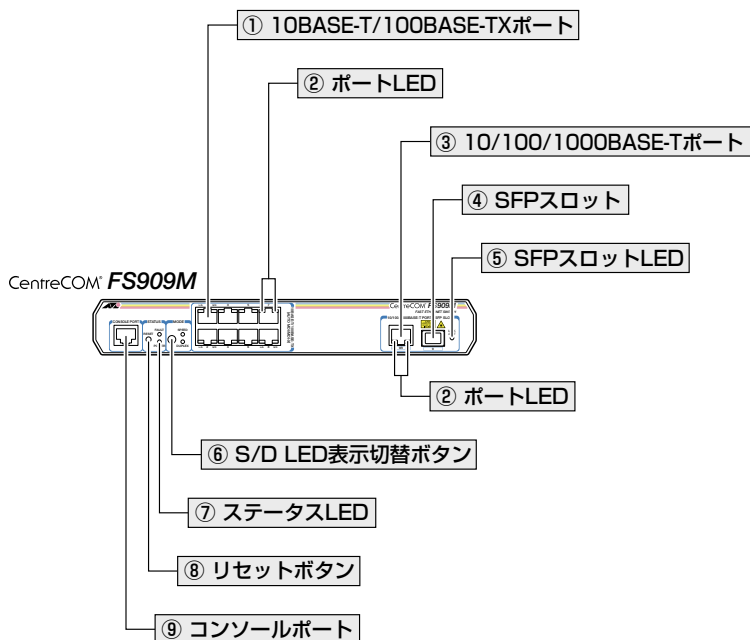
① 10BASE-T/100BASE-TXポート

② ポートLED

③ 10/100/1000BASE-Tポート

④ SFPスロット

⑤ SFPスロットLED

CentreCOM® FS909M

CentreCOM FS909M

② ポートLED

⑥ S/D LED表示切替ボタン

⑦ ステータスLED

⑧ リセットボタン

⑨ コンソールポート